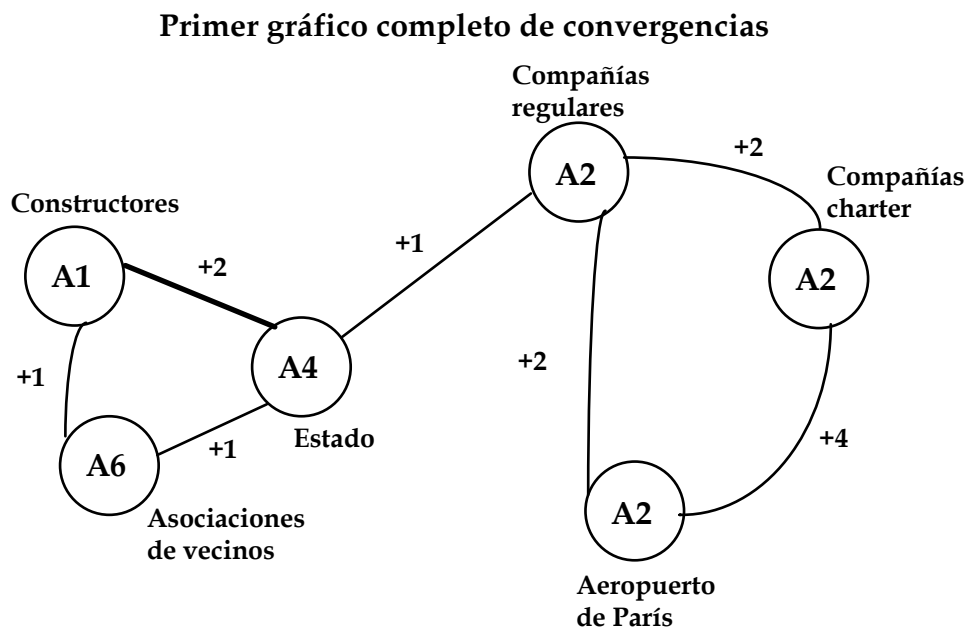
Primer gráfico completo de convergencias

Compañías regulares

A2

+2

Compañías charter

Constructores

A1

+2

+1

A2

A4

+2

+1

+1

Estado

+4

A6

+1

Asociaciones de vecinos

A2

Aeropuerto de París